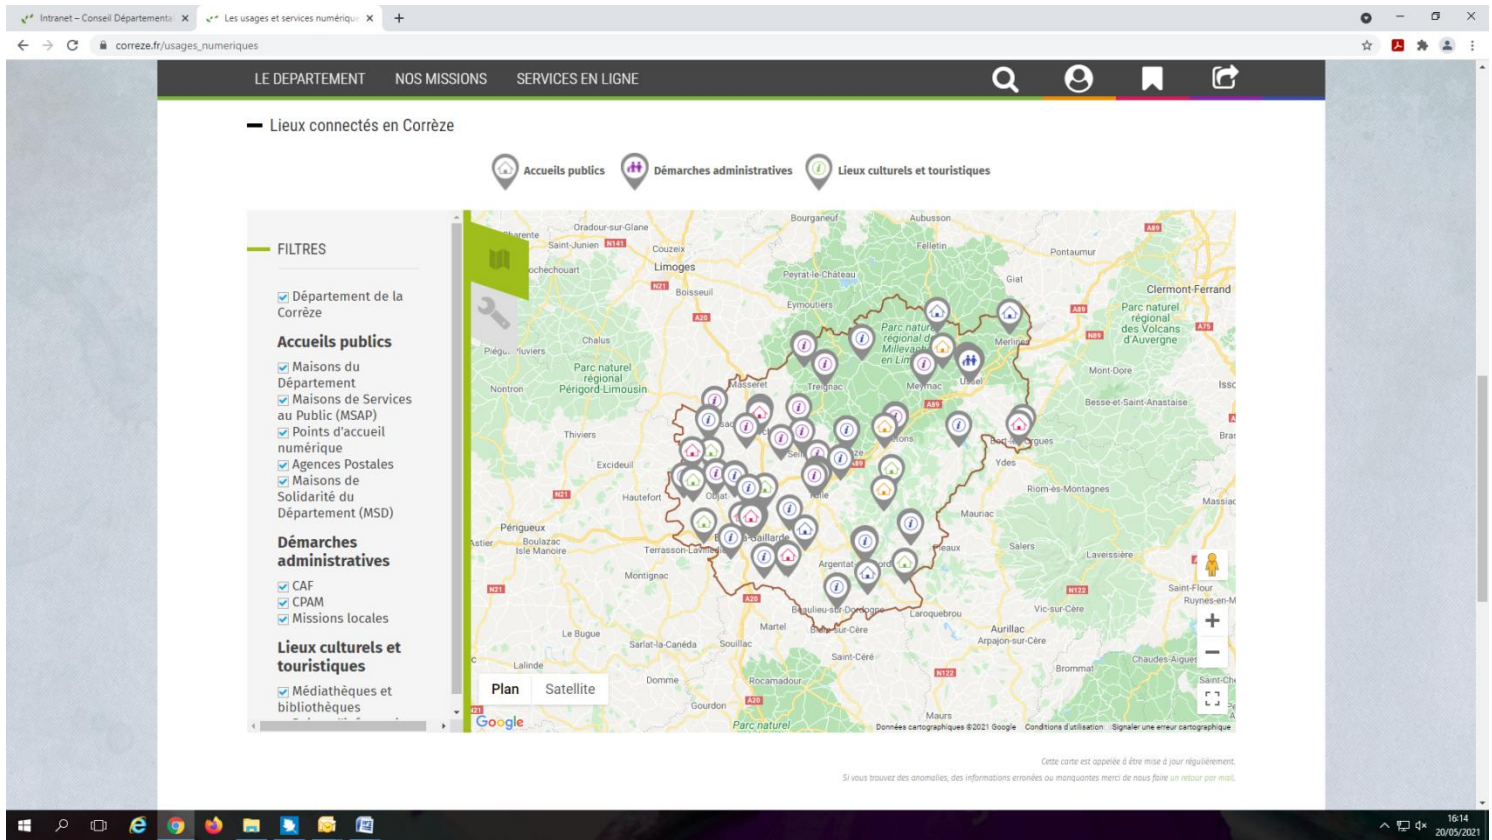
Intranet – Conseil Départementa ×
Les usages et services numérique ×
+

correze.fr/usages_numeriques

LE DEPARTEMENT NOS MISSIONS SERVICES EN LIGNE

Lieux connectés en Corrèze

Accueils publics Démarches administratives Lieux culturels et touristiques

FILTRES

Département de la Corrèze

Accueils publics
Maisons du Département
Maisons de Services au Public (MSAP)
Points d'accueil numérique
Agences Postales
Maisons de Solidarité du Département (MSD)

Démarches administratives
CAF
CPAM
Missions locales

Lieux culturels et touristiques
Médiathèques et bibliothèques

Oradour-sur-Glane, Saint-Junien, Couzeix, Limoges, Bourganeuf, Aubusson, Felletin, Pontaumur, Rochechouart, Boisseuil, Peyrat-le-Château, Eymoutiers, Giat, Clermont-Ferrand, Parc naturel régional des Volcans d'Auvergne, Chalus, Parc naturel régional de Millevaches en Limousin, Merlines, Piégut-Pluviers, Parc naturel régional Périgord-Limousin, Nontron, Masseret, Treignac, Meymac, Ussel, Mont-Dore, Besse-et-Saint-Anastaise, Thiviers, Bort-les-Orgues, Excideuil, Ydes, Riom-ès-Montagnes, Hautefort, Objat, Tulle, Mauriac, Périgueux, Boulazac Isle Manoire, Brive-la-Gaillarde, Terrasson-Lavilledieu, Salers, Laveissière, Montignac, Argentat, Saint-Flour, Ruynes-en-M, Beaulieu-sur-Dordogne, Laroquebrou, Vic-sur-Cère, Martel, Bretenoux, Aurillac, Arpajon-sur-Cère, Le Bugue, Sarlat-la-Canéda, Souillac, Saint-Céré, Chaudes-Aigues, Lalinde, Brommat, Domme, Rocamadour, Gourdon, Maurs, Parc naturel

Plan Satellite
Google
Données cartographiques ©2021 Google Conditions d'utilisation Signaler une erreur cartographique

Cette carte est appelée à être mise à jour régulièrement.
Si vous trouvez des anomalies, des informations erronées ou manquantes merci de nous faire un retour par mail.

16:14
20/05/2021